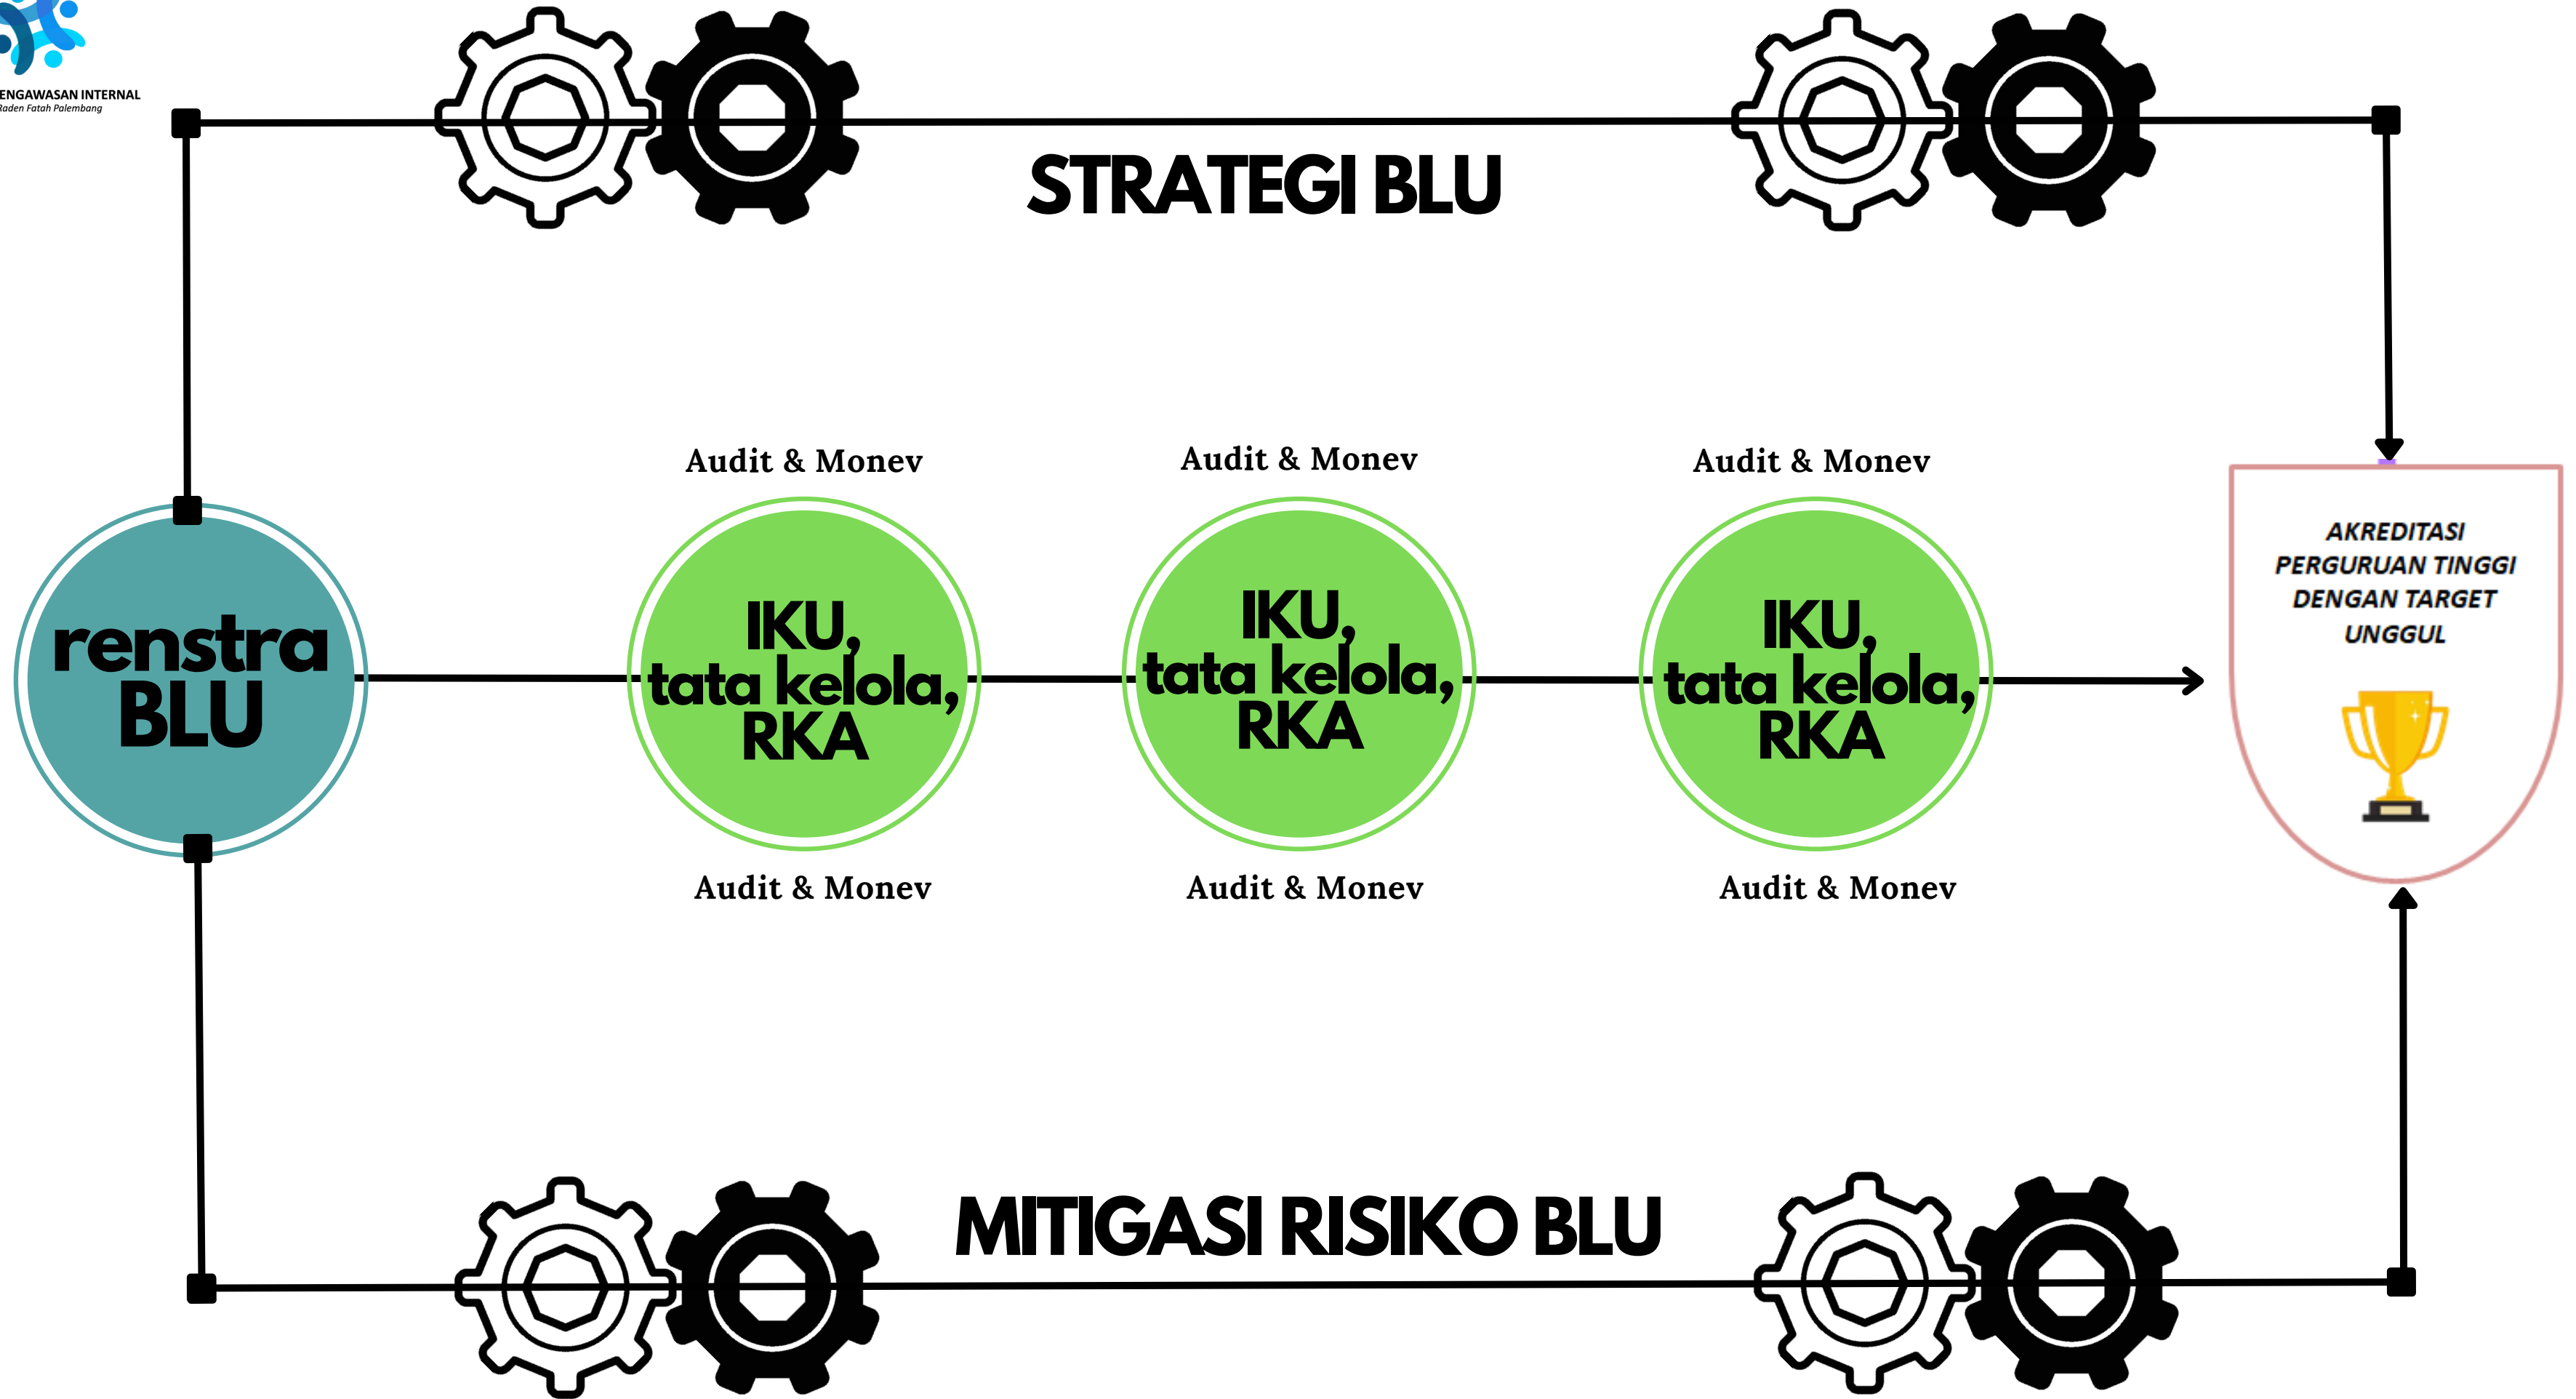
ENGAWASAN INTERNAL
Raden Fatah Palembang

STRATEGI BLU

Audit & Monev
Audit & Monev
Audit & Monev

renstra BLU

IKU, tata kelola, RKA

IKU, tata kelola, RKA

IKU, tata kelola, RKA

AKREDITASI PERGURUAN TINGGI DENGAN TARGET UNGGUL

Audit & Monev
Audit & Monev
Audit & Monev

MITIGASI RISIKO BLU